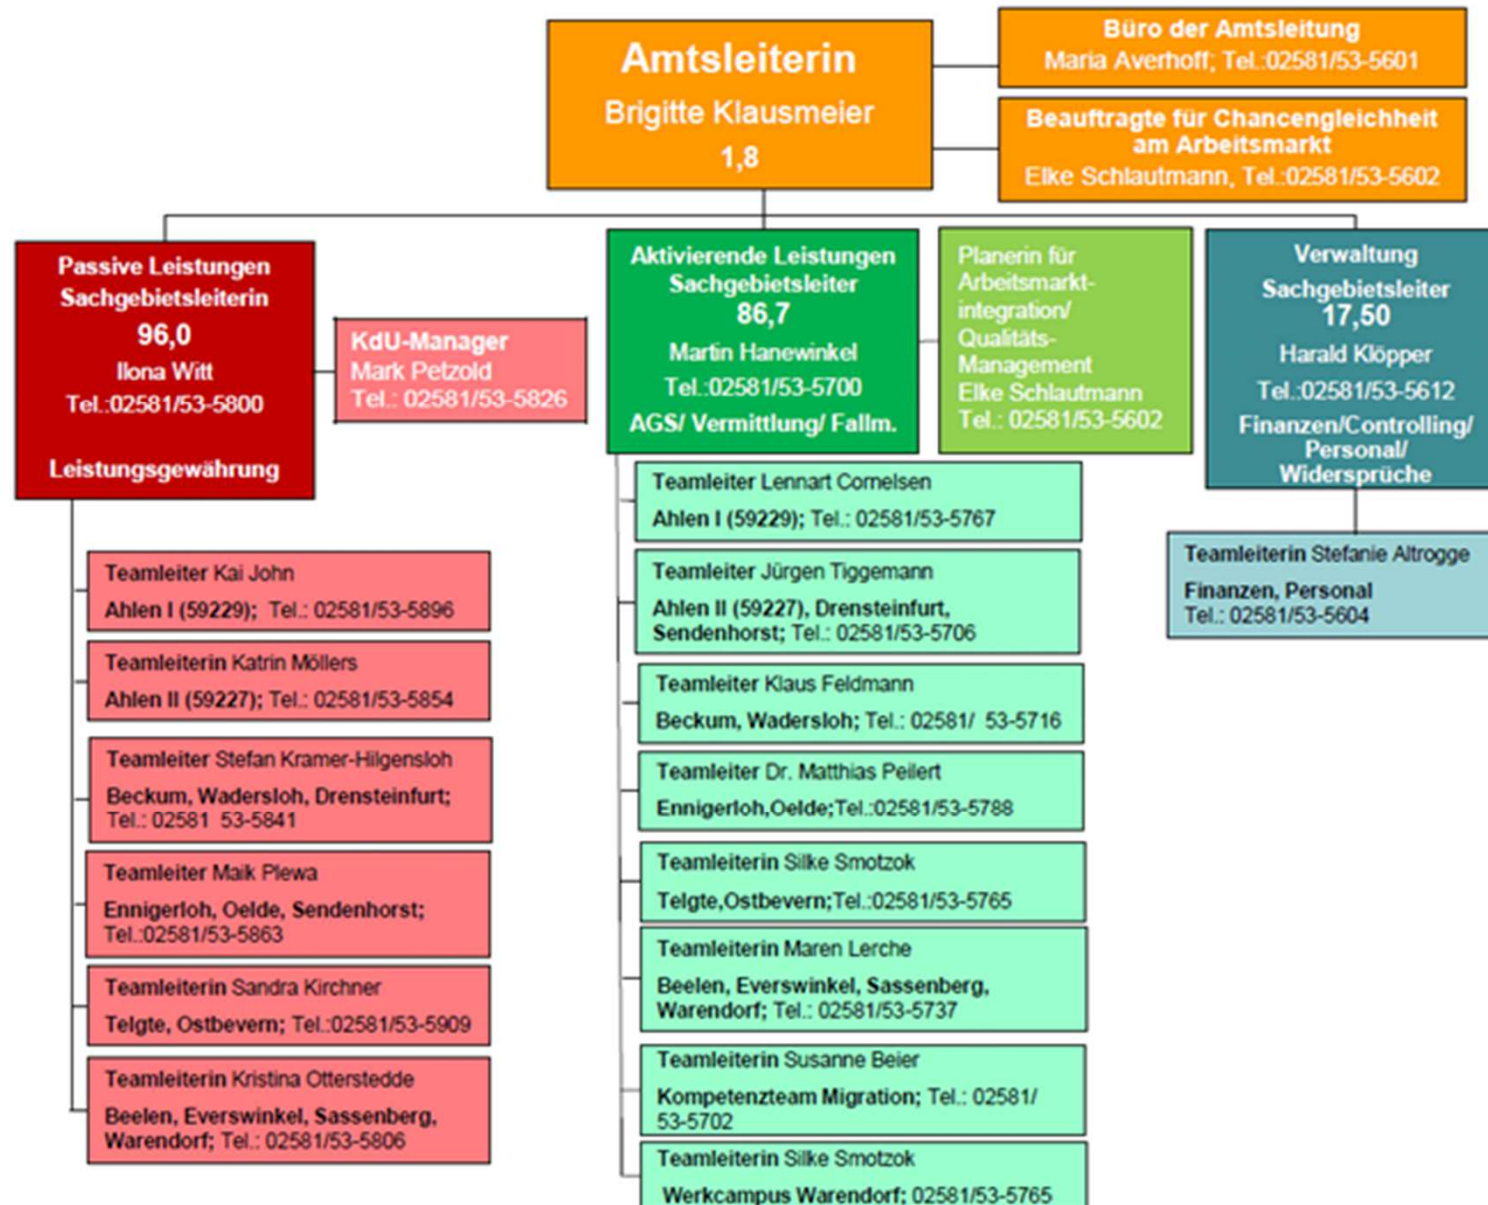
Amtsleiterin
Brigitte Klausmeier
1,8

Büro der Amtsleitung
Maria Averhoff; Tel.:02581/53-5601

Beauftragte für Chancengleichheit am Arbeitsmarkt
Elke Schlautmann, Tel.:02581/53-5602

Passive Leistungen
Sachgebietsleiterin
96,0
Ilona Witt
Tel.:02581/53-5800

Leistungsgewährung

KdU-Manager
Mark Petzold
Tel.: 02581/53-5826

Teamleiter Kai John
Ahlen I (59229); Tel.: 02581/53-5896

Teamleiterin Katrin Möllers
Ahlen II (59227); Tel.: 02581/53-5854

Teamleiter Stefan Kramer-Hilgensloh
Beckum, Wadersloh, Drensteinfurt; Tel.: 02581 53-5841

Teamleiter Maik Plewa
Ennigerloh, Oelde, Sendenhorst; Tel.:02581/53-5863

Teamleiterin Sandra Kirchner
Telgte, Ostbevern; Tel.:02581/53-5909

Teamleiterin Kristina Otterstedde
Beelen, Everswinkel, Sassenberg, Warendorf; Tel.: 02581/53-5806

Aktivierende Leistungen
Sachgebietsleiter
86,7
Martin Hanewinkel
Tel.:02581/53-5700
AGS/ Vermittlung/ Fallm.

Teamleiter Lennart Cornelsen
Ahlen I (59229); Tel.: 02581/53-5767

Teamleiter Jürgen Tiggemann
Ahlen II (59227), Drensteinfurt, Sendenhorst; Tel.: 02581/53-5706

Teamleiter Klaus Feldmann
Beckum, Wadersloh; Tel.: 02581/ 53-5716

Teamleiter Dr. Matthias Peilert
Ennigerloh,Oelde;Tel.:02581/53-5788

Teamleiterin Silke Smotzok
Telgte,Ostbevern;Tel.:02581/53-5765

Teamleiterin Maren Lerche
Beelen, Everswinkel, Sassenberg, Warendorf; Tel.: 02581/53-5737

Teamleiterin Susanne Beier
Kompetenzteam Migration; Tel.: 02581/ 53-5702

Teamleiterin Silke Smotzok
Werkcampus Warendorf; 02581/53-5765

Planerin für Arbeitsmarkt-integration/ Qualitäts-Management
Elke Schlautmann
Tel.: 02581/53-5602

Verwaltung
Sachgebietsleiter
17,50
Harald Klöpper
Tel.:02581/53-5612
Finanzen/Controlling/ Personal/ Widersprüche

Teamleiterin Stefanie Altrogge
Finanzen, Personal
Tel.: 02581/53-5604